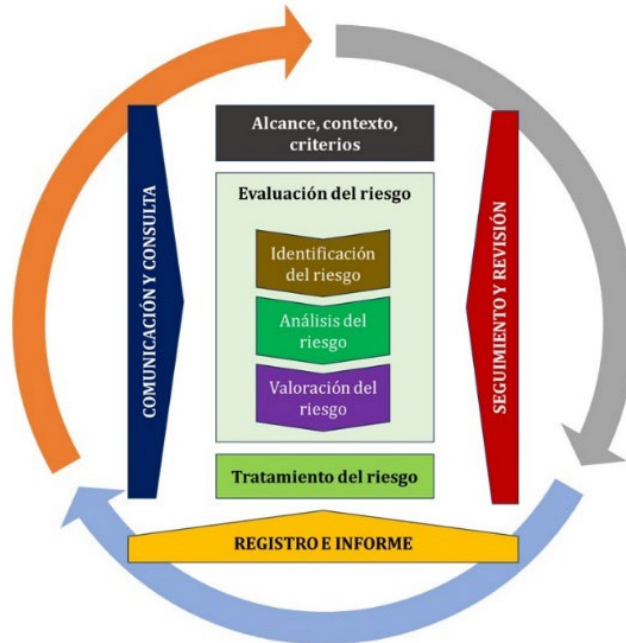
COMUNICACIÓN Y CONSULTA

Alcance, contexto, criterios

Evaluación del riesgo

Identificación del riesgo

Análisis del riesgo

Valoración del riesgo

Tratamiento del riesgo

SEGUIMIENTO Y REVISIÓN

REGISTRO E INFORME